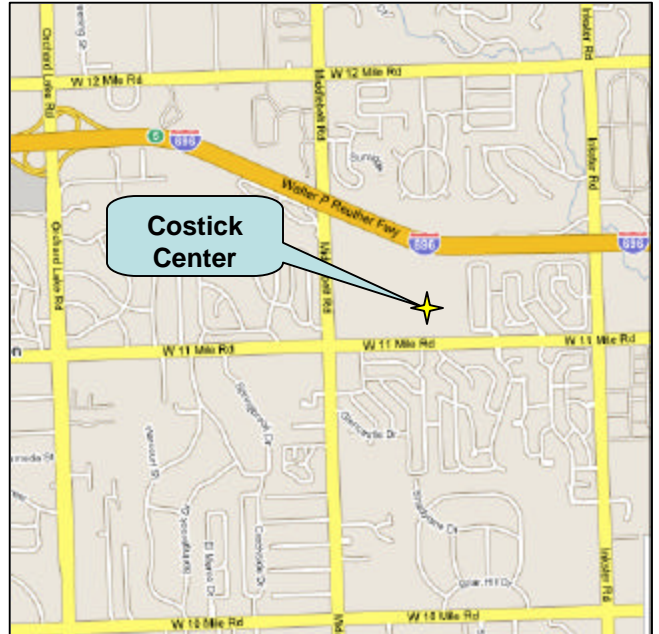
Orchard Lake Rd
W 12 Mile Rd
W 12 Mile Rd
Middlebelt Rd
Inkster Rd
5
696
Walter P Reuther Fwy
696
696
Costick Center
Orchard Lake Rd
Middlebelt Rd
Inkster Rd
W 11 Mile Rd
W 11 Mile Rd
W 11 Mile Rd
W 10 Mile Rd
W 10 Mile Rd
Inkster Rd